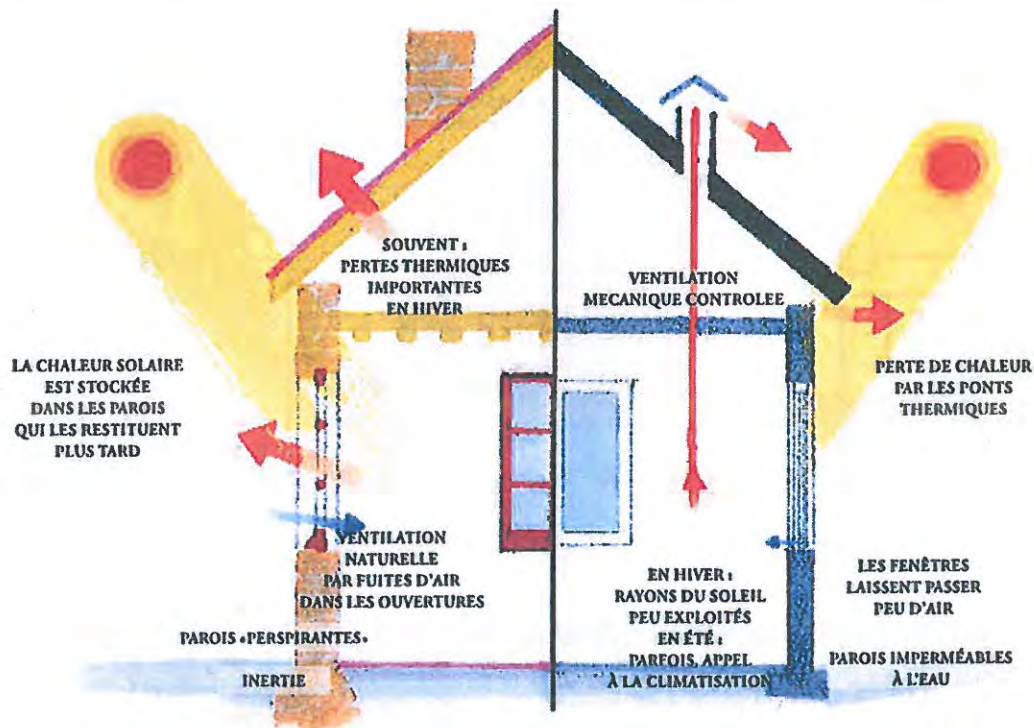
SOUVENT :
PERTES THERMIQUES
IMPORTANTES
EN HIVER

VENTILATION
MECANIQUE CONTROLEE

LA CHALEUR SOLAIRE
EST STOCKÉE
DANS LES PAROIS
QUI LES RESTITUENT
PLUS TARD

PERTE DE CHALEUR
PAR LES PONTS
THERMIQUES

VENTILATION
NATURELLE
PAR FUITES D'AIR
DANS LES OUVERTURES

EN HIVER :
RAYONS DU SOLEIL
PEU EXPLOITÉS
EN ÉTÉ :
PARFOIS, APPEL
À LA CLIMATISATION

LES FENÊTRES
LAISSENT PASSER
PEU D'AIR

PAROIS «PERSPIRANTES»

INERTIE

PAROIS IMPERMÉABLES
À L'EAU